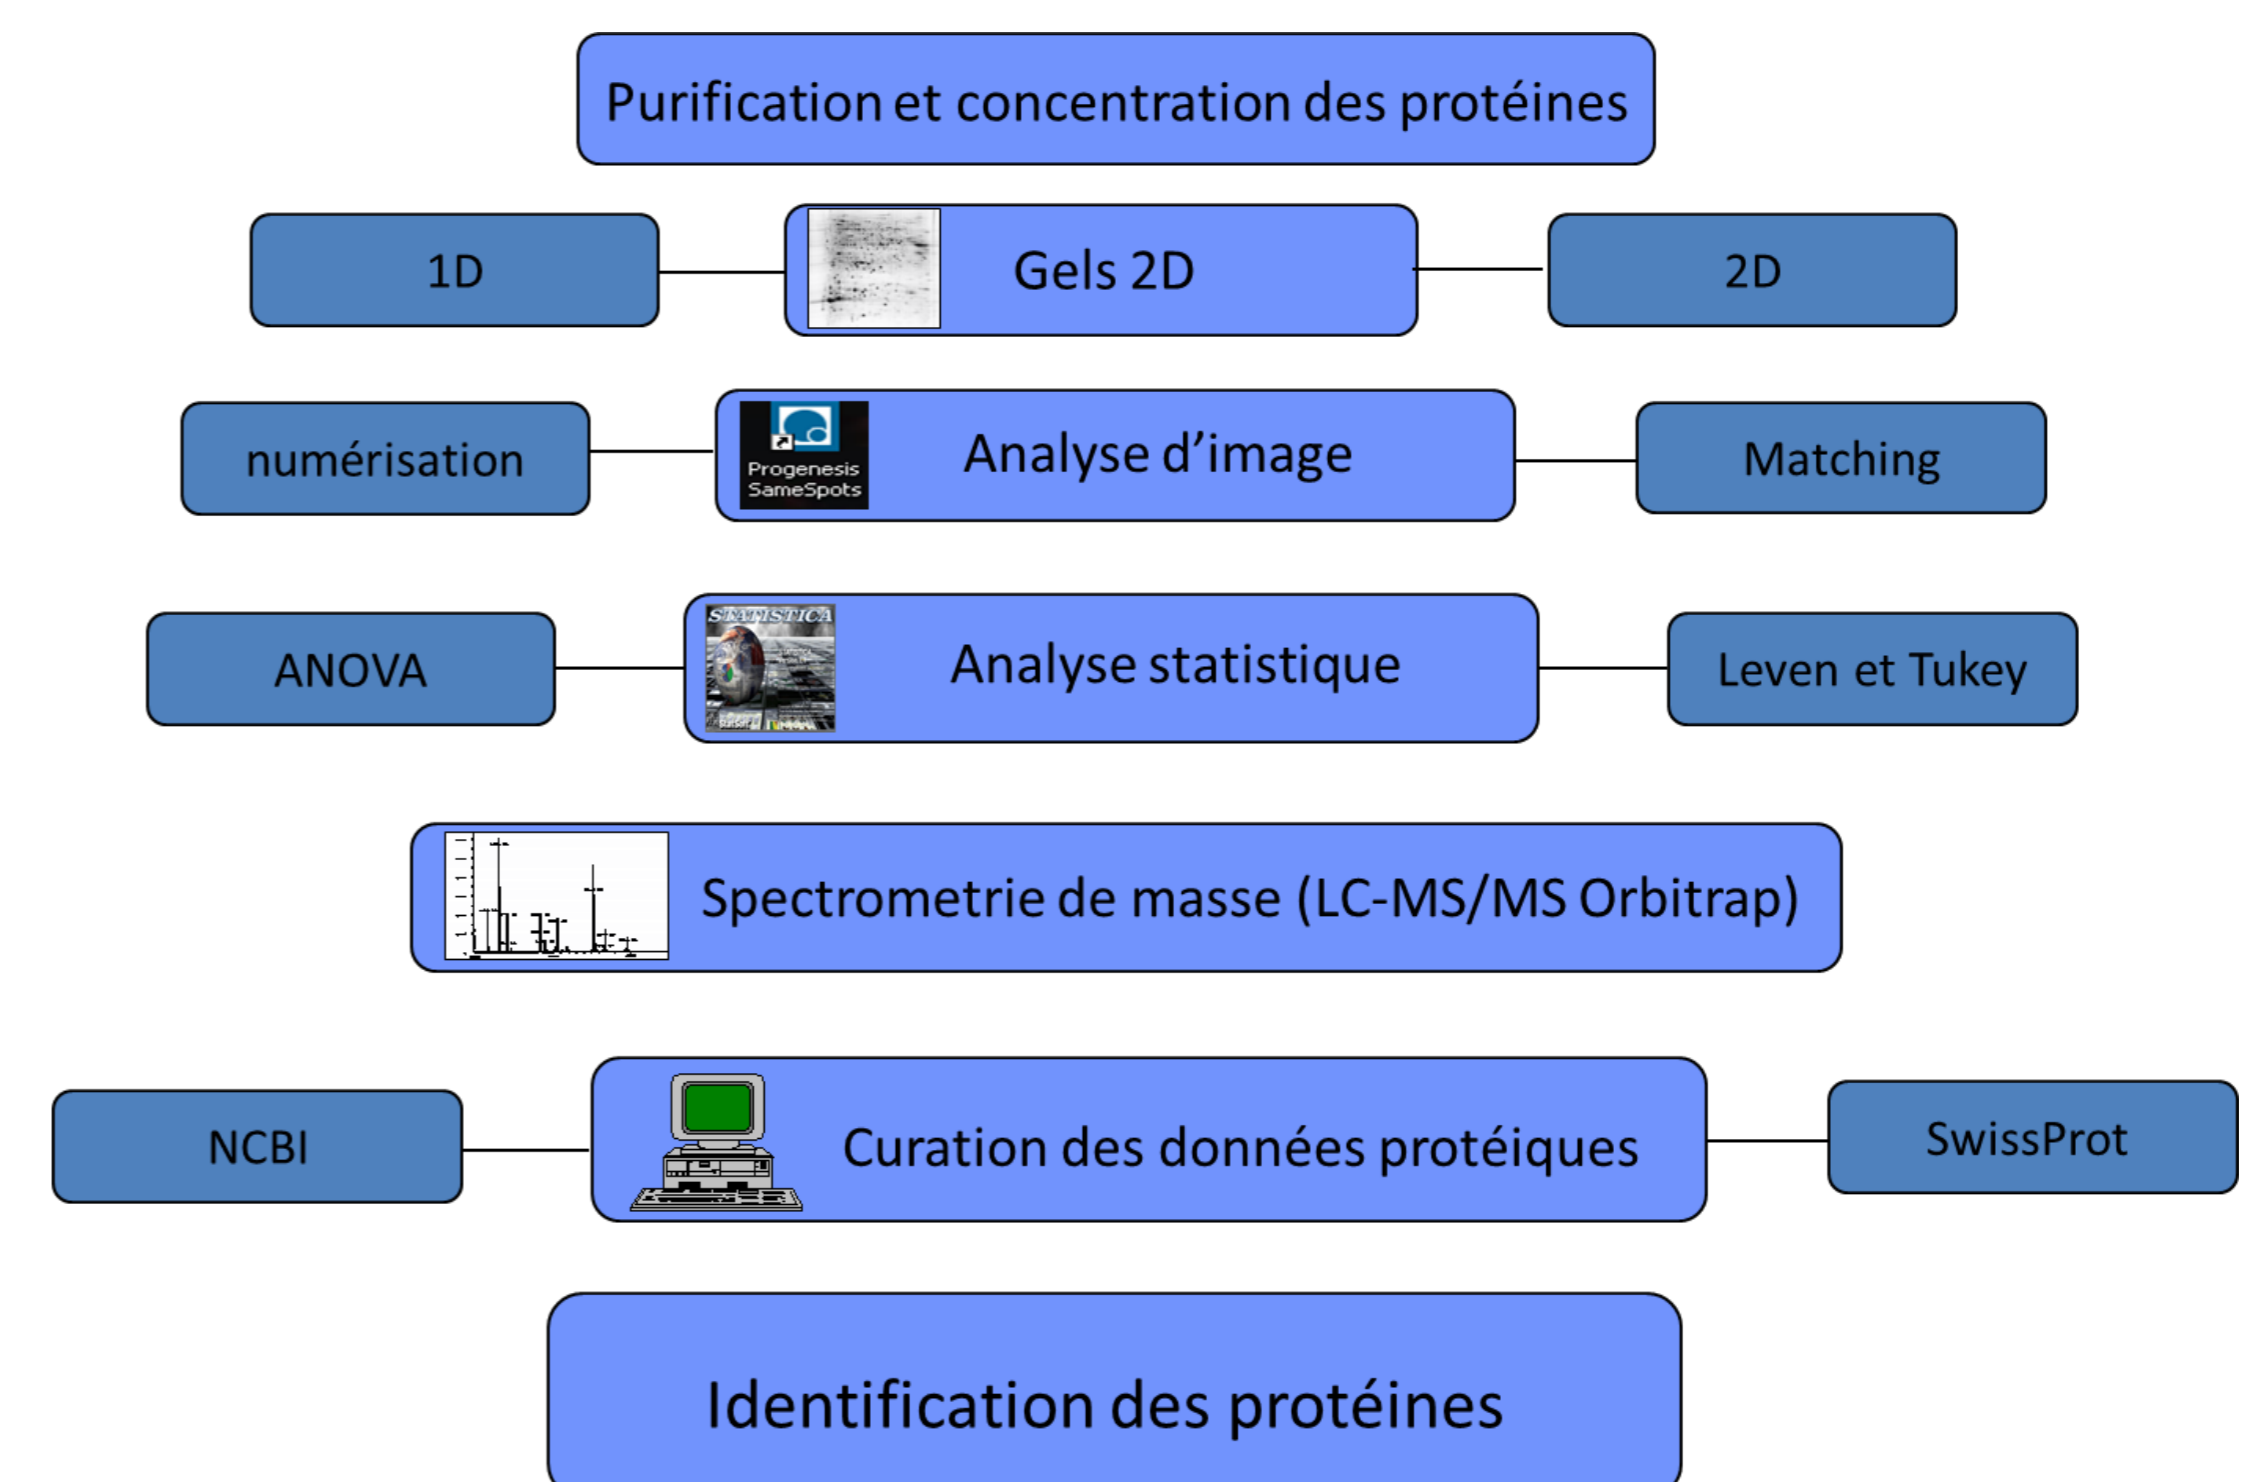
Purification et concentration des protéines

1D

Gels 2D

2D

numérisation

Progenesis SameSpots

Analyse d'image

Matching

ANOVA

STATISTICA

Analyse statistique

Leven et Tukey

Spectrometrie de masse (LC-MS/MS Orbitrap)

NCBI

Curation des données protéiques

SwissProt

Identification des protéines